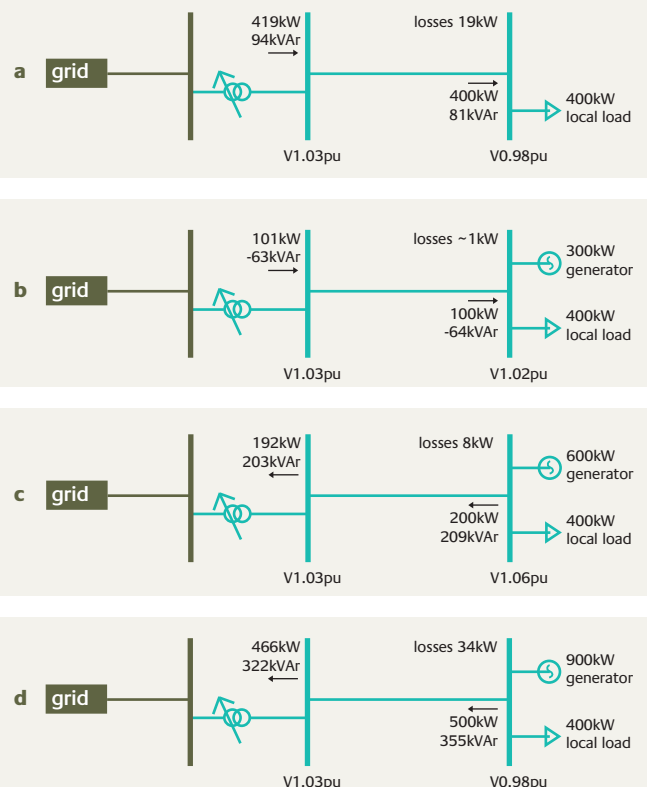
a grid

419kW
94kVAr

losses 19kW

400kW
81kVAr

400kW
local load

V1.03pu

V0.98pu

b grid

101kW
-63kVAr

losses ~1kW

300kW
generator

100kW
-64kVAr

400kW
local load

V1.03pu

V1.02pu

c grid

192kW
203kVAr

losses 8kW

600kW
generator

200kW
209kVAr

400kW
local load

V1.03pu

V1.06pu

d grid

466kW
322kVAr

losses 34kW

900kW
generator

500kW
355kVAr

400kW
local load

V1.03pu

V0.98pu